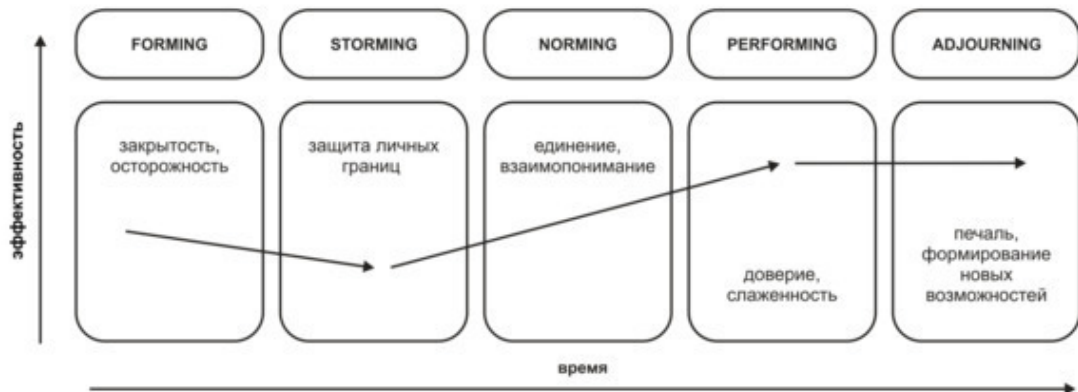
эффективность

FORMING

STORMING

NORMING

PERFORMING

ADJOURNING

закрытость, осторожность

защита личных границ

единение, взаимопонимание

доверие, слаженность

печаль, формирование новых возможностей

время